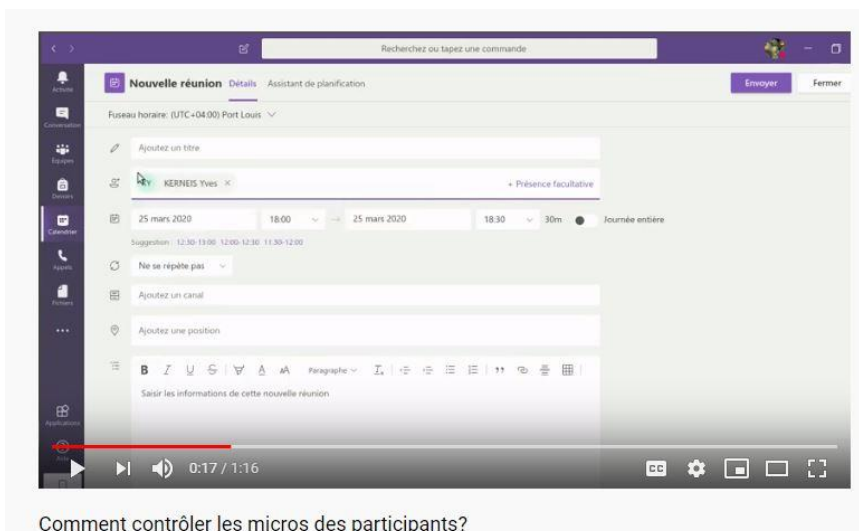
Recherchez ou tapez une commande

Activité
Conversation
Équipes
Devoirs
Calendrier
Appels
Fichiers
...
Applications
Aide

Nouvelle réunion Détails Assistant de planification

Envoyer Fermer

Fuseau horaire: (UTC+04:00) Port Louis

Ajoutez un titre

KY KERNEIS Yves ×

+ Présence facultative

25 mars 2020 18:00 → 25 mars 2020 18:30 30m Journée entière

Suggestion : 12:30-13:00 12:00-12:30 11:30-12:00

Ne se répète pas

Ajoutez un canal

Ajoutez une position

B I U S Paragraphe

Saisir les informations de cette nouvelle réunion

0:17 / 1:16

CC

Comment contrôler les micros des participants?